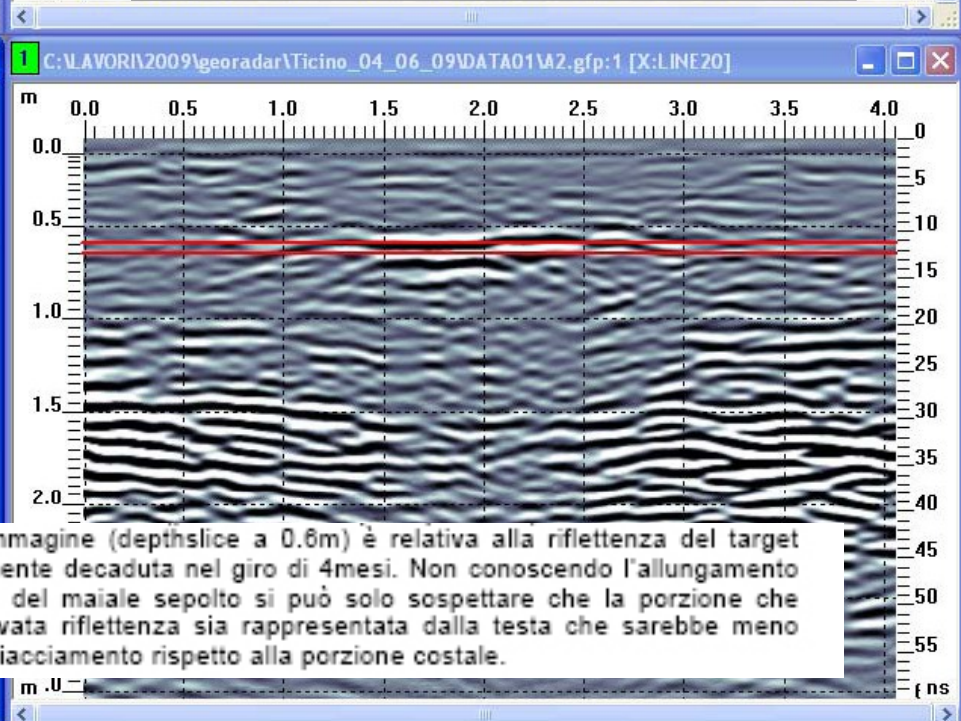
1 C:\LAVORI\2009\georadar\Ticino_04_06_09\DATA01\A2.gfp:1 [X:LINE20]

m 0.0 0.5 1.0 1.5 2.0 2.5 3.0 3.5 4.0

0.0 0.5 1.0 1.5 2.0

0 5 10 15 20 25 30 35 40 45 50 55 ns

mmagine (depthslice a 0.6m) è relativa alla riflettenza del target ente decaduta nel giro di 4mesi. Non conoscendo l'allungamento del maiale sepolto si può solo sospettare che la porzione che vata riflettenza sia rappresentata dalla testa che sarebbe meno iacciamento rispetto alla porzione costale.

m